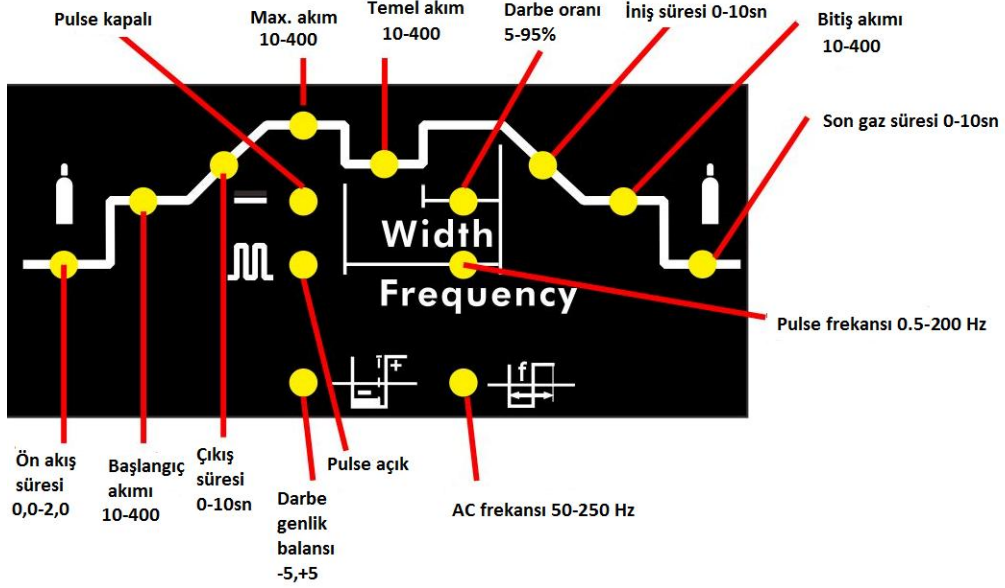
Pulse kapalı

Max. akım 10-400

Temel akım 10-400

Darbe oranı 5-95%

İniş süresi 0-10sn

Bitiş akımı 10-400

Son gaz süresi 0-10sn

Width

Frequency

f

Pulse frekansı 0.5-200 Hz

Ön akış süresi 0,0-2,0

Başlangıç akımı 10-400

Çıkış süresi 0-10sn

Pulse açık

Darbe genlik balansı -5,+5

AC frekansı 50-250 Hz